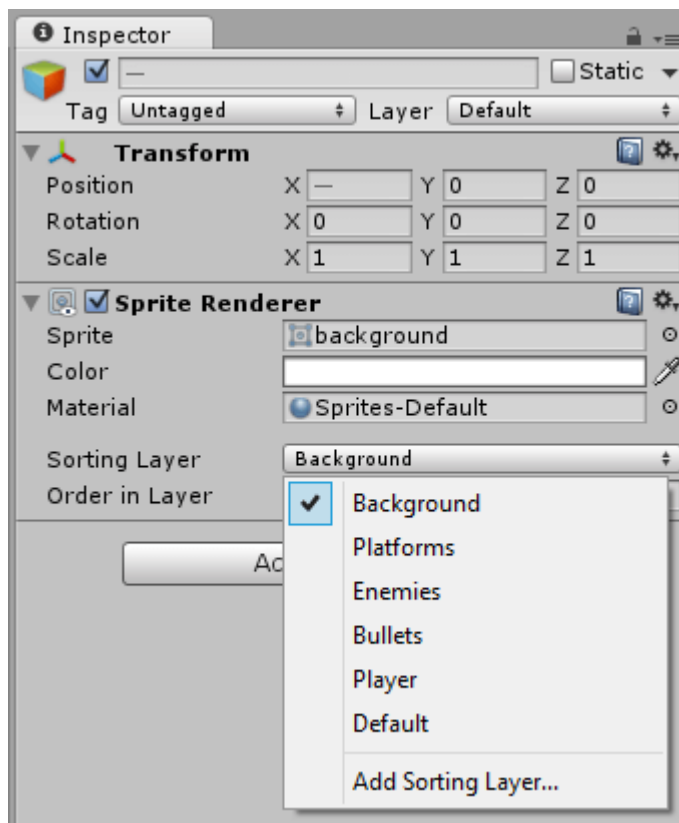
Inspector

—

Static

Tag Untagged

Layer Default

Transform

Position X — Y 0 Z 0

Rotation X 0 Y 0 Z 0

Scale X 1 Y 1 Z 1

Sprite Renderer

Sprite background

Color

Material Sprites-Default

Sorting Layer Background

Order in Layer

Ac

✔ Background

Platforms

Enemies

Bullets

Player

Default

Add Sorting Layer...